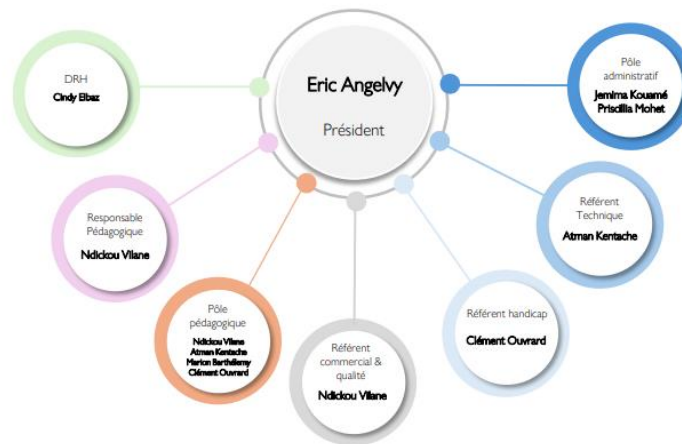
Eric Angelvy

Président

DRH
Cindy Elbaz

Pôle administratif
Jemima Kouamé
Priscillia Mohet

Responsable Pédagogique
Ndickou Vilane

Référent Technique
Atman Kentache

Pôle pédagogique
Ndickou Vilane
Atman Kentache
Marion Barthélemy
Clément Ouvrard

Référent commercial & qualité
Ndickou Vilane

Référent handicap
Clément Ouvrard